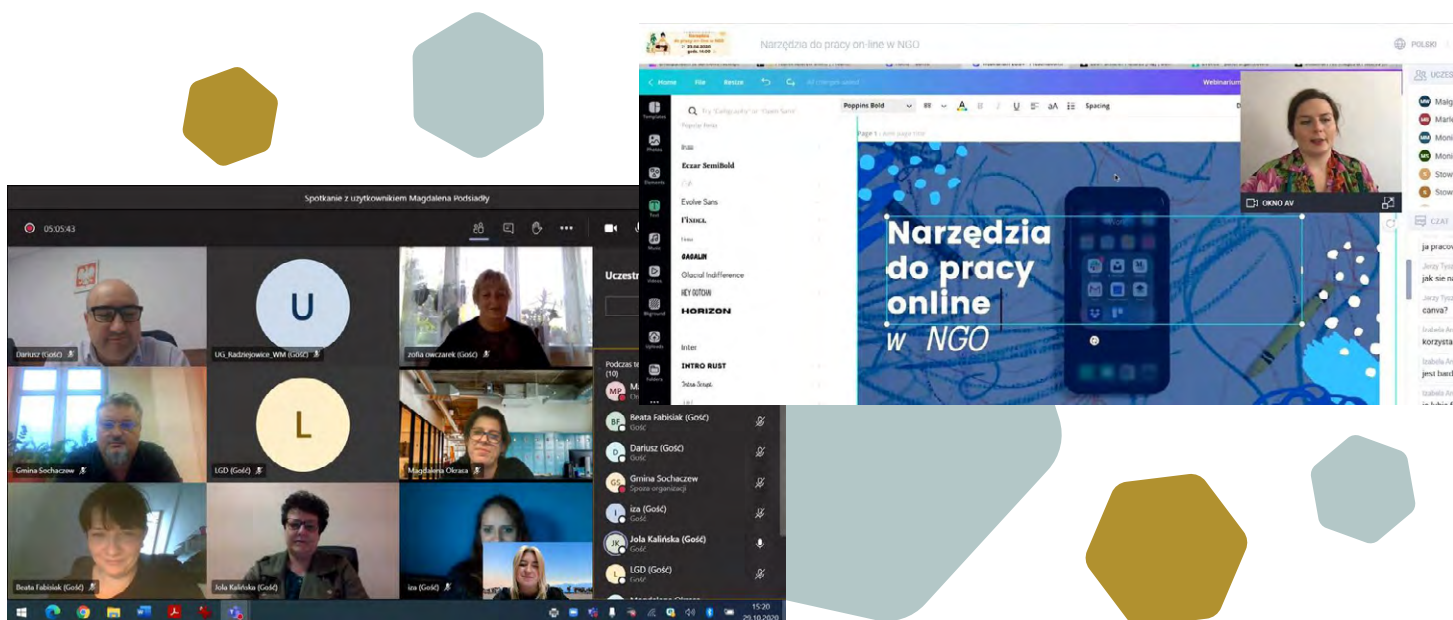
Spotkanie z użytkownikiem Magdalena Podsiadły

05:05:43

Uczestn

Dariusz (Gość)

U

UG_Radziejowice_WM (Gość)

zofia owczarek (Gość)

Gmina Sochaczew

L

LGD (Gość)

Magdalena Okrasa

Beata Fabisiak (Gość)

Jola Kalińska (Gość)

iza (Gość)

Podczas te (10)

MP

Beata Fabisiak (Gość)
Gość

Dariusz (Gość)
Gość

Gmina Sochaczew
Spoza organizacji

iza (Gość)
Gość

Jola Kalińska (Gość)
Gość

LGD (Gość)
Gość

15:20
29.10.2020

Narzędzia do pracy on-line w NGO

POLSKI

UCZES

Home File Resize

Webinarium

Poppins Bold

Spacing

Try "Calligraphy" or "Open Sans"

Inter
Eczar SemiBold
Evolve Sans
Fixora
Gagalin
Glacial Indifference
Hey October
HORIZON
Inter
INTRO RUST

Templates
Photos
Elements
Text
Music
Videos
Bkground
Uploads
Folders

Narzędzia
do pracy
online
w NGO

OKNO AV

CZAT

ja pracov
jak się na
canva?
korzysta
jest bard